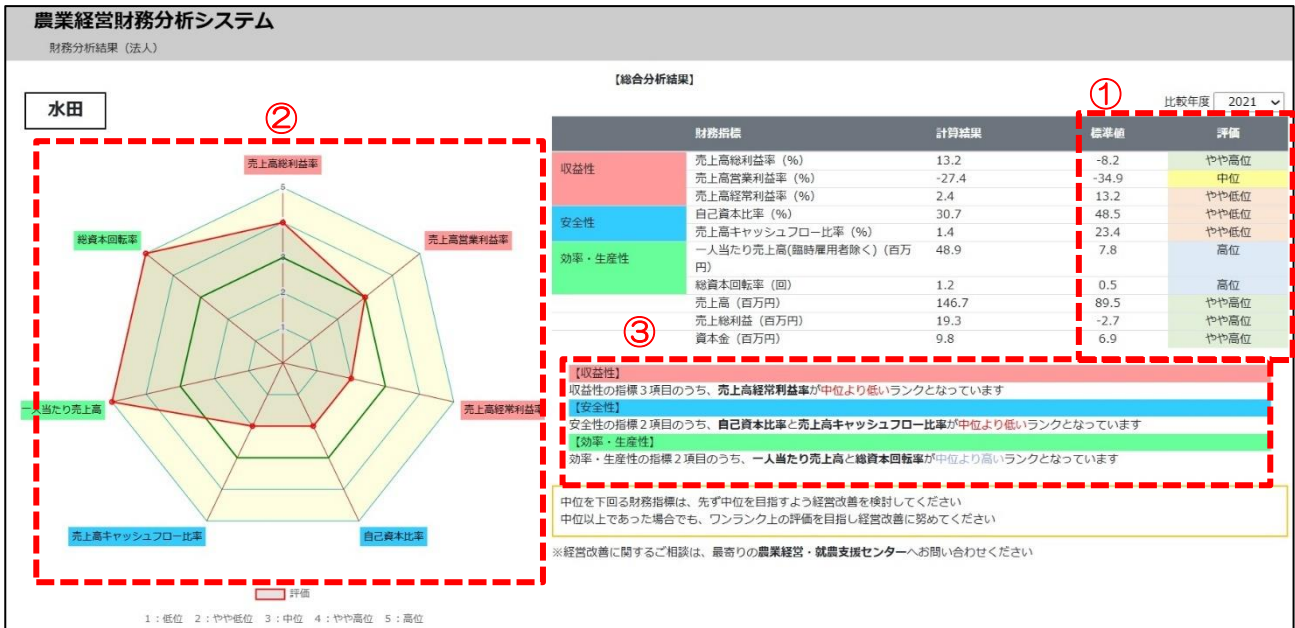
農業経営財務分析システム
財務分析結果（法人）

水田

②

売上高総利益率
5
4
3
2
1
総資本回転率
売上高営業利益率
一人当たり売上高
売上高経常利益率
売上高キャッシュフロー比率
自己資本比率
評価
1：低位　2：やや低位　3：中位　4：やや高位　5：高位

【総合分析結果】

①
比較年度 2021

| | 財務指標 | 計算結果 | 標準値 | 評価 |
|---|---|---|---|---|
| 収益性 | 売上高総利益率（%） | 13.2 | -8.2 | やや高位 |
| | 売上高営業利益率（%） | -27.4 | -34.9 | 中位 |
| | 売上高経常利益率（%） | 2.4 | 13.2 | やや低位 |
| 安全性 | 自己資本比率（%） | 30.7 | 48.5 | やや低位 |
| | 売上高キャッシュフロー比率（%） | 1.4 | 23.4 | やや低位 |
| 効率・生産性 | 一人当たり売上高(臨時雇用者除く)（百万円） | 48.9 | 7.8 | 高位 |
| | 総資本回転率（回） | 1.2 | 0.5 | 高位 |
| | 売上高（百万円） | 146.7 | 89.5 | やや高位 |
| | 売上総利益（百万円） | 19.3 | -2.7 | やや高位 |
| | 資本金（百万円） | 9.8 | 6.9 | やや高位 |

③
【収益性】
収益性の指標３項目のうち、売上高経常利益率が中位より低いランクとなっています
【安全性】
安全性の指標２項目のうち、自己資本比率と売上高キャッシュフロー比率が中位より低いランクとなっています
【効率・生産性】
効率・生産性の指標２項目のうち、一人当たり売上高と総資本回転率が中位より高いランクとなっています

中位を下回る財務指標は、先ず中位を目指すよう経営改善を検討してください
中位以上であった場合でも、ワンランク上の評価を目指し経営改善に努めてください

※経営改善に関するご相談は、最寄りの農業経営・就農支援センターへお問い合わせください